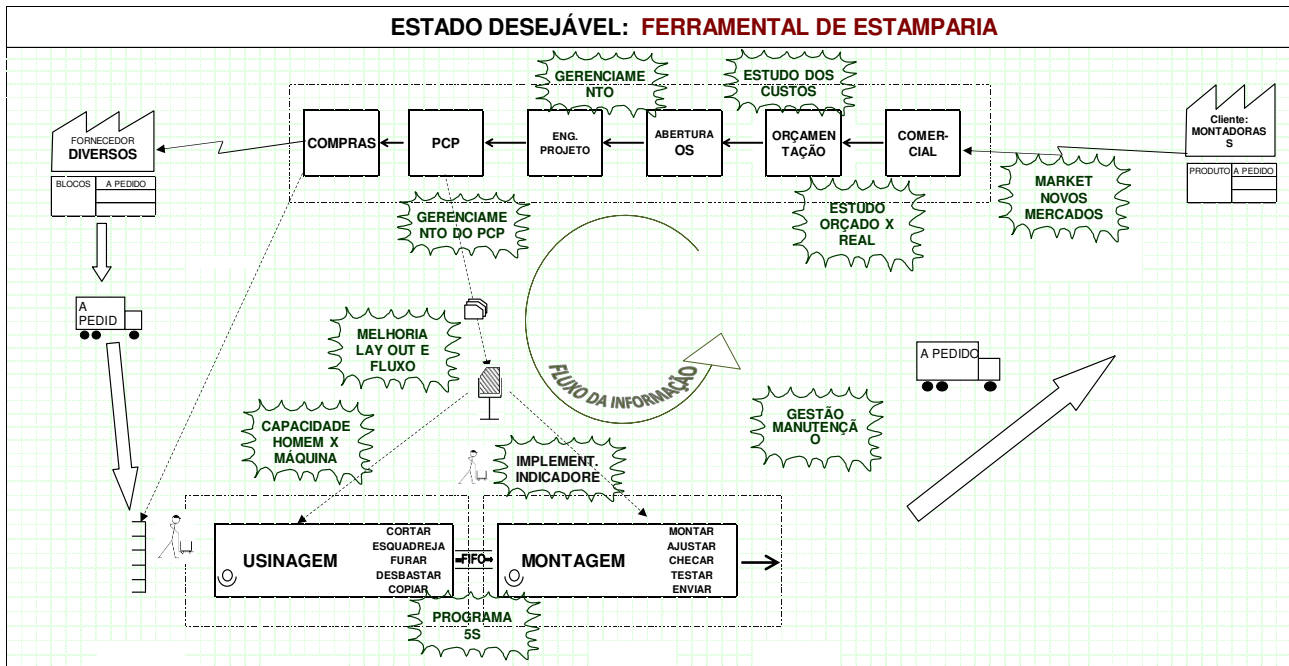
ESTADO DESEJÁVEL: FERRAMENTAL DE ESTAMPARIA

GERENCIAMENTO

ESTUDO DOS CUSTOS

FORNECEDOR DIVERSOS

| BLOCOS | A PEDIDO |
|---|---|
| | |

COMPRAS

PCP

ENG. PROJETO

ABERTURA OS

ORÇAMENTAÇÃO

COMERCIAL

Cliente: MONTADORAS

| PRODUTO | A PEDIDO |
|---|---|
| | |

MARKET NOVOS MERCADOS

ESTUDO ORÇADO X REAL

GERENCIAMENTO DO PCP

A PEDIDO

MELHORIA LAY OUT E FLUXO

FLUXO DA INFORMAÇÃO

A PEDIDO

GESTÃO MANUTENÇÃO

CAPACIDADE HOMEM X MÁQUINA

IMPLEMENT. INDICADORES

USINAGEM

CORTAR
ESQUADREJA
FURAR
DESBASTAR
COPIAR

FIFO

MONTAGEM

MONTAR
AJUSTAR
CHECAR
TESTAR
ENVIAR

PROGRAMA 5S